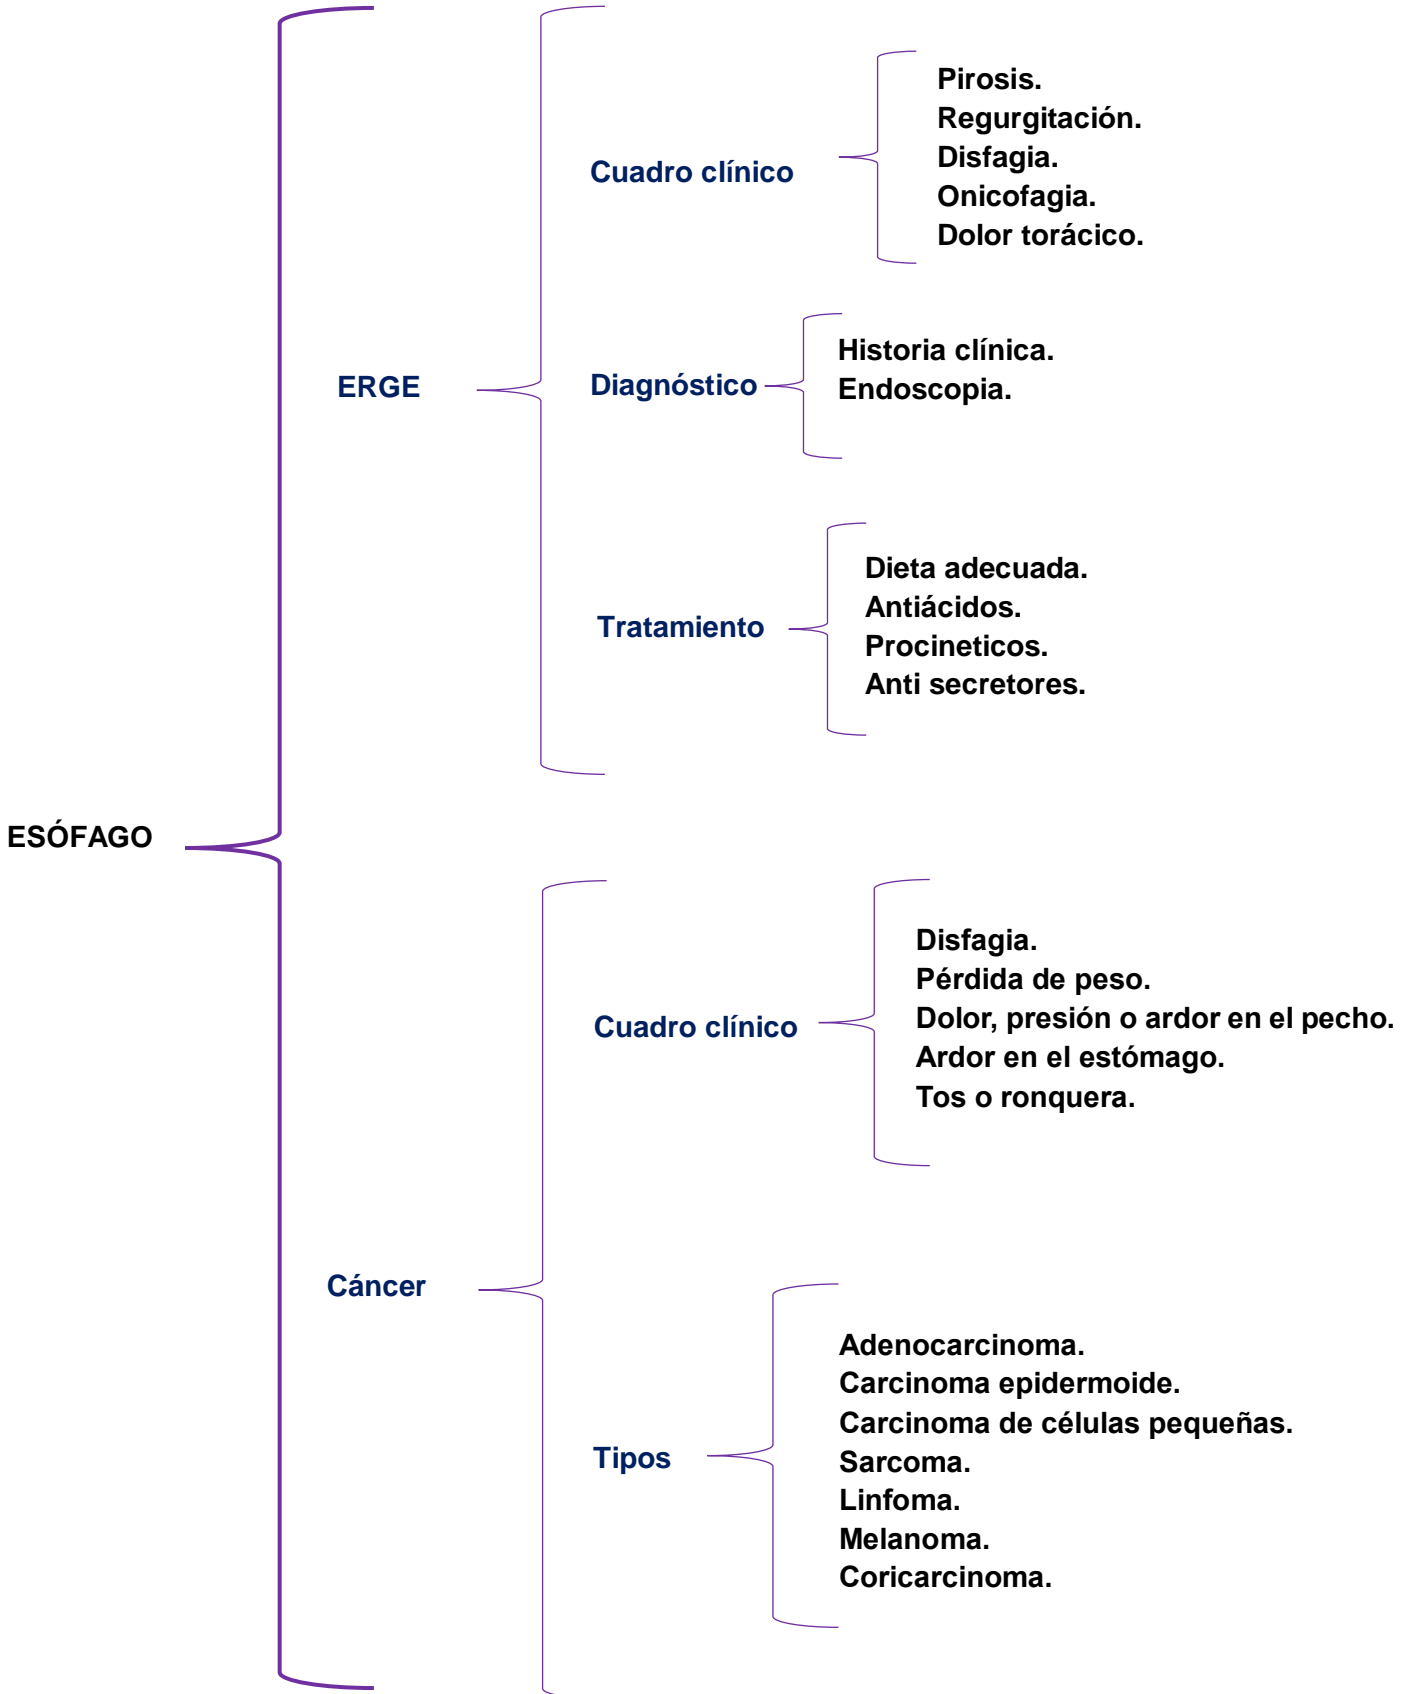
ESÓFAGO

ERGE

Cuadro clínico

Pirosis.
Regurgitación.
Disfagia.
Onicofagia.
Dolor torácico.

Diagnóstico

Historia clínica.
Endoscopia.

Tratamiento

Dieta adecuada.
Antiácidos.
Procineticos.
Anti secretores.

Cáncer

Cuadro clínico

Disfagia.
Pérdida de peso.
Dolor, presión o ardor en el pecho.
Ardor en el estómago.
Tos o ronquera.

Tipos

Adenocarcinoma.
Carcinoma epidermoide.
Carcinoma de células pequeñas.
Sarcoma.
Linfoma.
Melanoma.
Coricarcinoma.